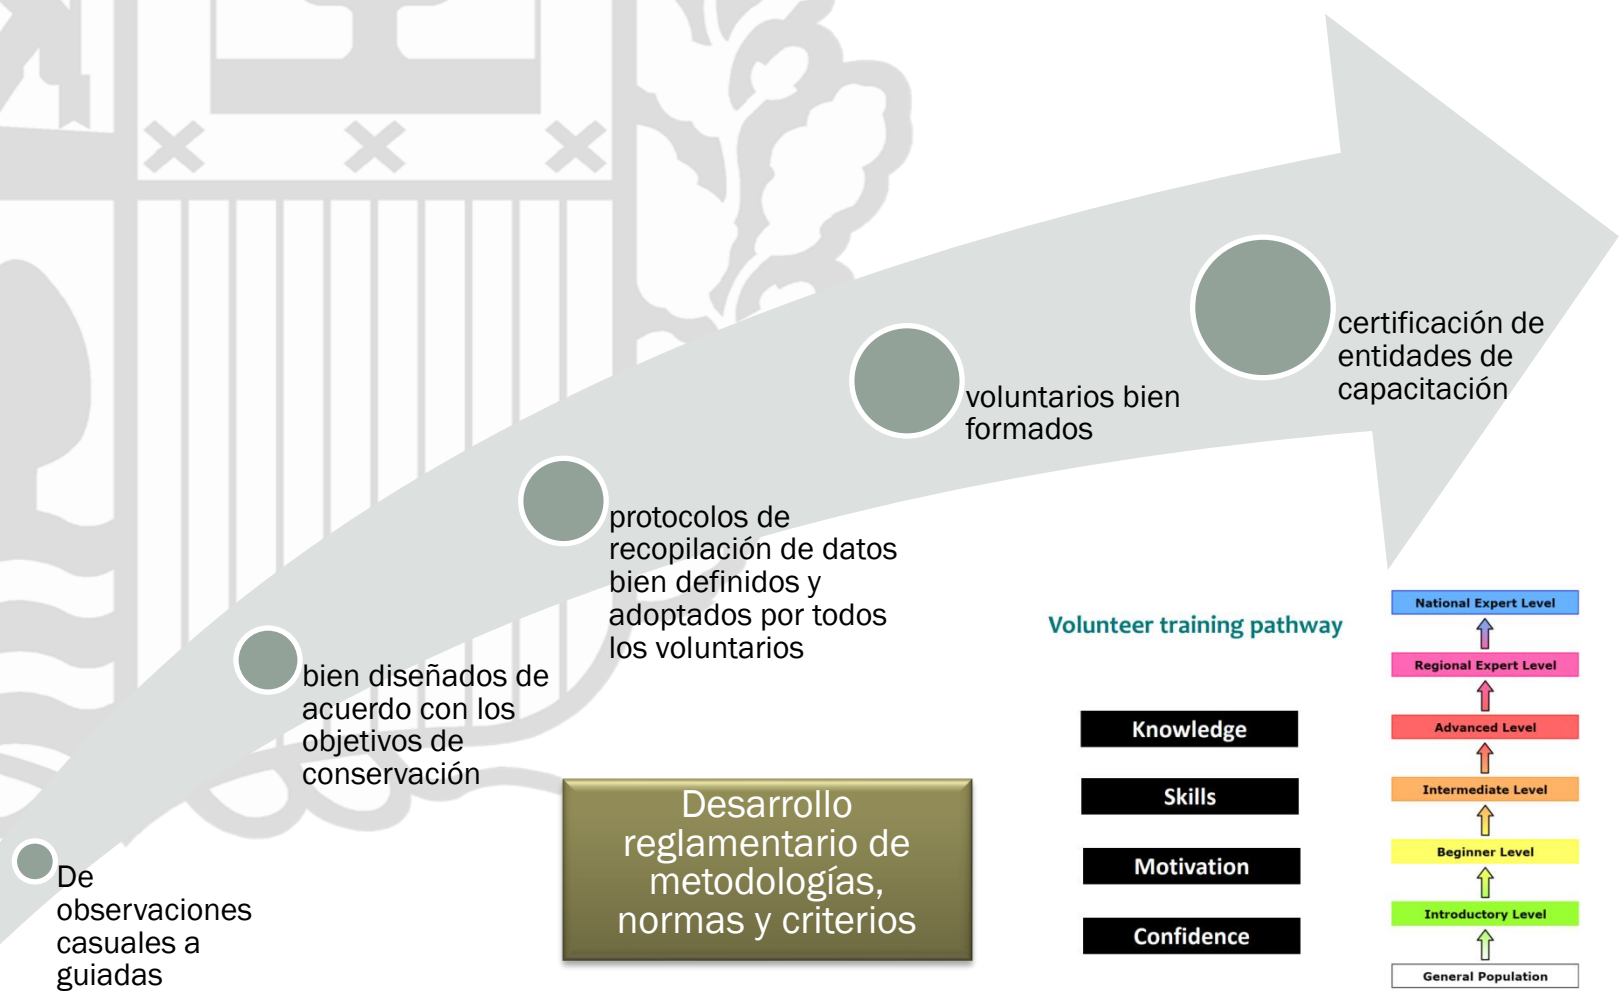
certificación de entidades de capacitación

voluntarios bien formados

protocolos de recopilación de datos bien definidos y adoptados por todos los voluntarios

bien diseñados de acuerdo con los objetivos de conservación

De observaciones casuales a guiadas

Desarrollo reglamentario de metodologías, normas y criterios

Volunteer training pathway

Knowledge

Skills

Motivation

Confidence

National Expert Level

Regional Expert Level

Advanced Level

Intermediate Level

Beginner Level

Introductory Level

General Population